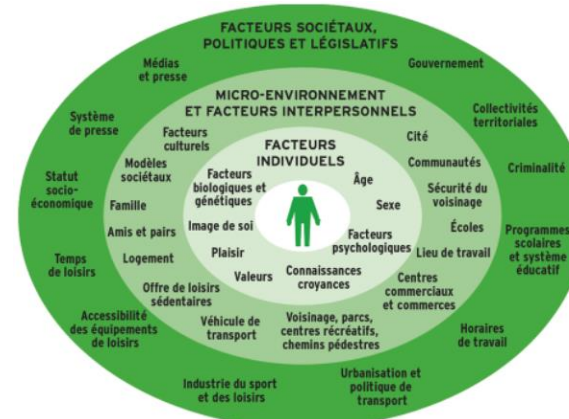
FACTEURS SOCIÉTAUX, POLITIQUES ET LÉGISLATIFS

Médias et presse

Gouvernement

Système de presse

Collectivités territoriales

Criminalité

Statut socio-économique

Programmes scolaires et système éducatif

Temps de loisirs

Accessibilité des équipements de loisirs

Horaires de travail

Industrie du sport et des loisirs

Urbanisation et politique de transport

MICRO-ENVIRONNEMENT ET FACTEURS INTERPERSONNELS

Facteurs culturels

Cité

Modèles sociétaux

Communautés

Famille

Sécurité du voisinage

Amis et pairs

Écoles

Logement

Lieu de travail

Offre de loisirs sédentaires

Centres commerciaux et commerces

Véhicule de transport

Voisinage, parcs, centres récréatifs, chemins pédestres

FACTEURS INDIVIDUELS

Facteurs biologiques et génétiques

Âge

Sexe

Image de soi

Facteurs psychologiques

Plaisir

Valeurs

Connaissances croyances